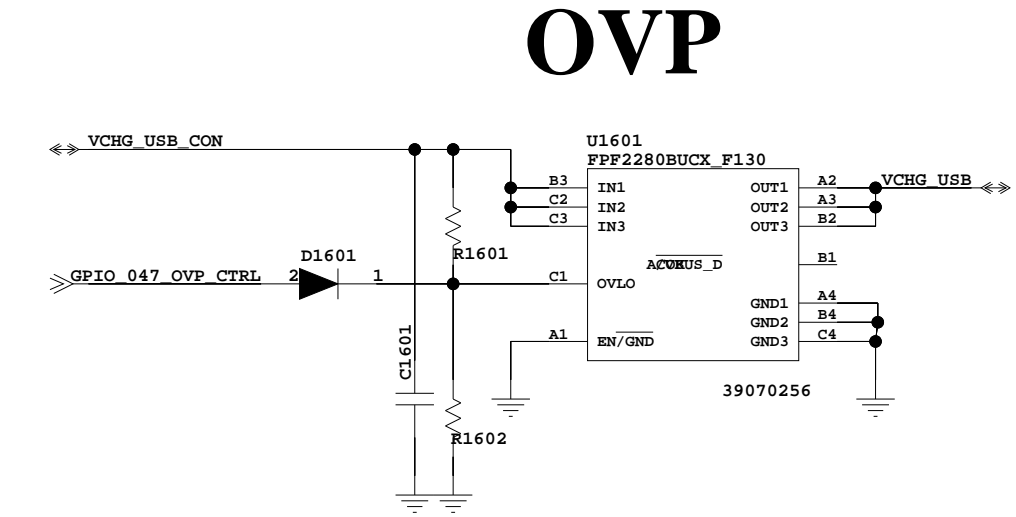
OVP

VCHG_USB_CON

U1601
FPF2280BUCX_F130

B3 IN1
C2 IN2
C3 IN3

OUT1 A2
OUT2 A3
OUT3 B2

VCHG_USB

R1601

D1601

GPIO_047_OVP_CTRL 2 1

C1 OVLO

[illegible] B1

GND1 A4
GND2 B4
GND3 C4

A1 EN/$\overline{GND}$

C1601

39070256

R1602